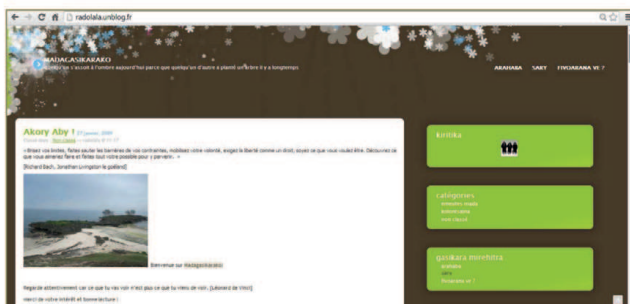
radolala.unblog.fr

MADAGASIKARAKO
Quelqu'un s'assoit à l'ombre aujourd'hui parce que quelqu'un d'autre a planté un arbre il y a longtemps

ARAHABA SARY FIVOAHANA VE ?

Akory Aby ! 27 janvier, 2009
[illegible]

« Brisez vos limites, faites sauter les barrières de vos contraintes, mobilisez votre volonté, exigez la liberté comme un droit, soyez ce que vous voulez être. Découvrez ce que vous aimeriez faire et faites tout votre possible pour y parvenir. »

[Richard Bach, Jonathan Livingston le goéland]

Bienvenue sur Madagasikarako

Regarde attentivement car ce que tu vas voir n'est plus ce que tu viens de voir. [Léonard de Vinci]

Merci de votre intérêt et bonne lecture !

kiritika

catégories
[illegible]
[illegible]
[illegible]

gasikara mirehitra
arahaba
sary
fivoahana ve ?